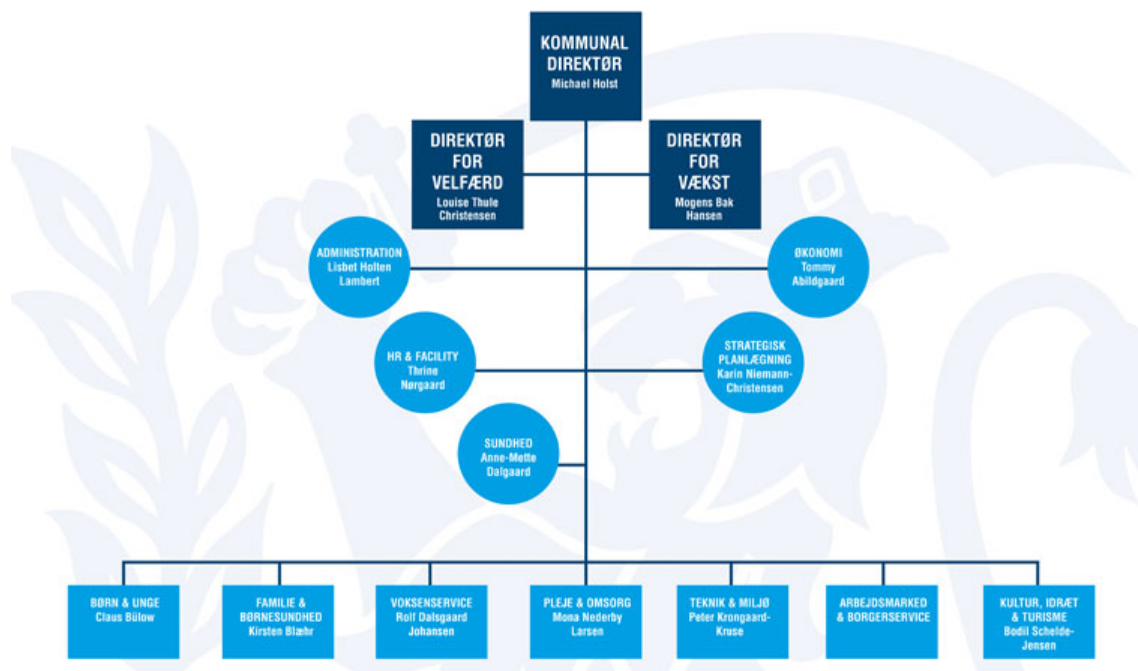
KOMMUNAL DIREKTØR
Michael Holst

DIREKTØR FOR VELFÆRD
Louise Thule Christensen

DIREKTØR FOR VÆKST
Mogens Bak Hansen

ADMINISTRATION
Lisbet Holten Lambert

ØKONOMI
Tommy Abildgaard

HR & FACILITY
Thrine Nørgaard

STRATEGISK PLANLÆGNING
Karin Niemann-Christensen

SUNDHED
Anne-Mette Dalgaard

BØRN & UNGE
Claus Bülow

FAMILIE & BØRNESUNDHED
Kirsten Blæhr

VOKSENSERVICE
Rolf Dalsgaard Johansen

PLEJE & OMSORG
Mona Nederby Larsen

TEKNIK & MILJØ
Peter Krongaard-Kruse

ARBEJDSMARKED & BORGERSERVICE

KULTUR, IDRÆT & TURISME
Bodil Schelde-Jensen